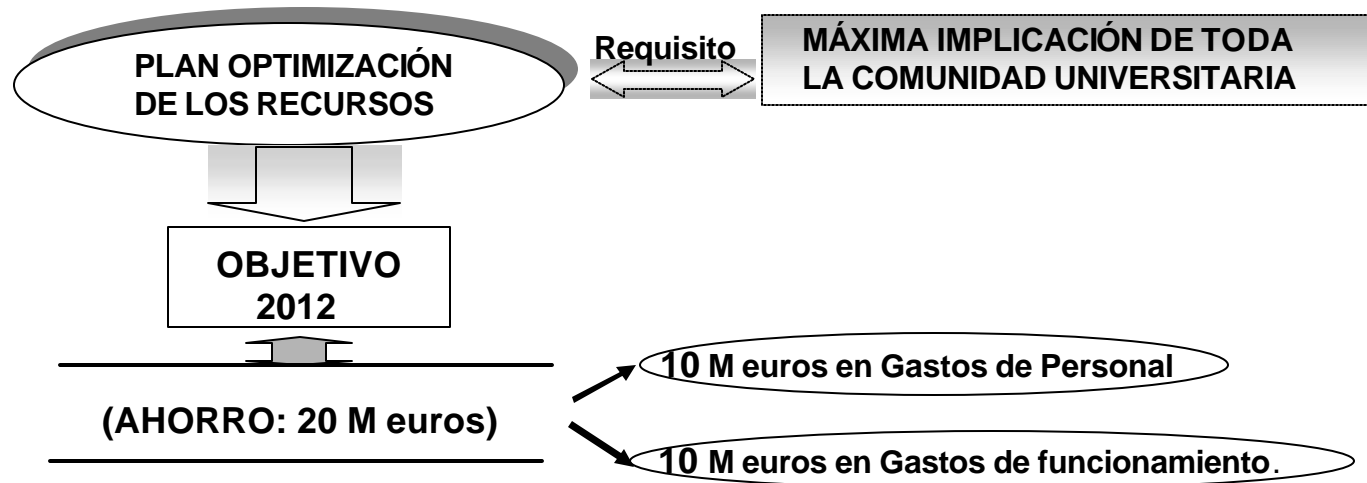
PLAN OPTIMIZACIÓN DE LOS RECURSOS

Requisito

MÁXIMA IMPLICACIÓN DE TODA LA COMUNIDAD UNIVERSITARIA

OBJETIVO 2012

(AHORRO: 20 M euros)

10 M euros en Gastos de Personal

10 M euros en Gastos de funcionamiento.